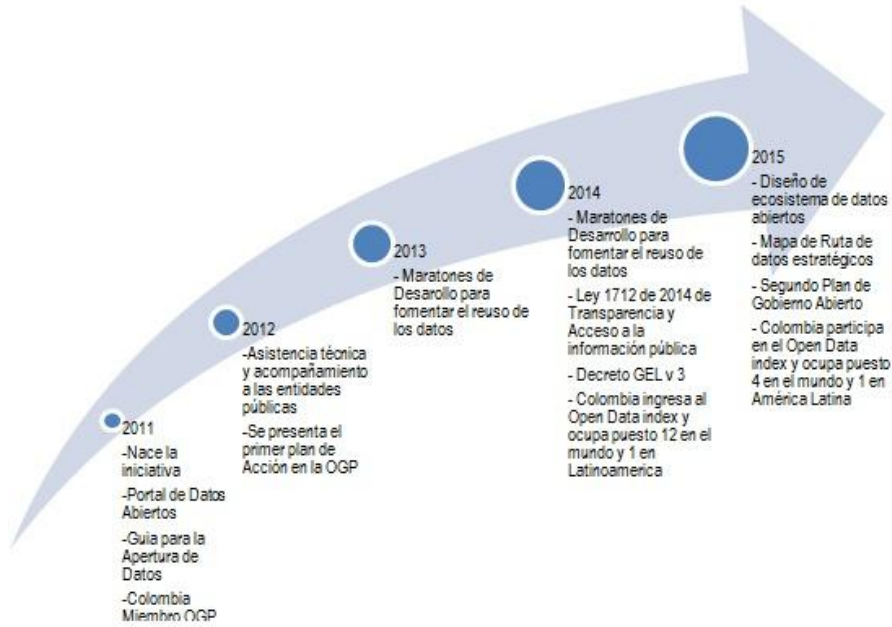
2011
-Nace la iniciativa
-Portal de Datos Abiertos
-Guia para la Apertura de Datos
-Colombia Miembro OGP

2012
-Asistencia técnica y acompañamiento a las entidades públicas
-Se presenta el primer plan de Acción en la OGP

2013
- Maratones de Desarrollo para fomentar el reuso de los datos

2014
- Maratones de Desarrollo para fomentar el reuso de los datos
- Ley 1712 de 2014 de Transparencia y Acceso a la información pública
- Decreto GEL v 3
- Colombia ingresa al Open Data index y ocupa puesto 12 en el mundo y 1 en Latinoamerica

2015
- Diseño de ecosistema de datos abiertos
- Mapa de Ruta de datos estratégicos
- Segundo Plan de Gobierno Abierto
- Colombia participa en el Open Data index y ocupa puesto 4 en el mundo y 1 en América Latina